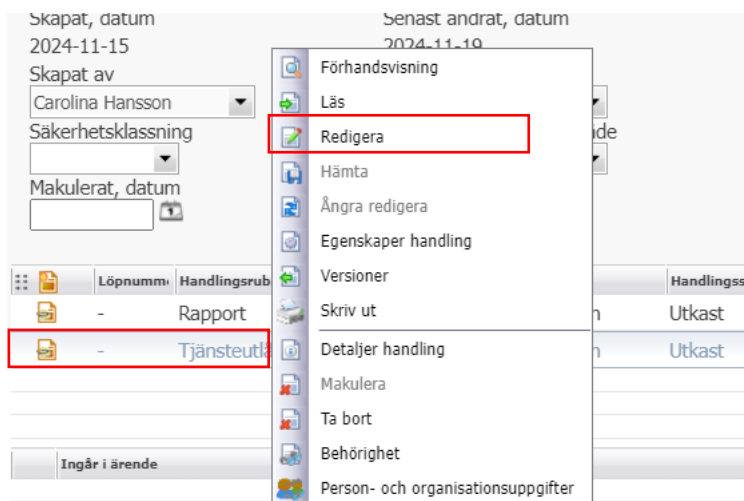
Skapat, datum
2024-11-15
Skapat av
Carolina Hansson
Säkerhetsklassning
Makulerat, datum

Senast ändrat, datum
2024-11-19
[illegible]de

Förhandsvisning
Läs
Redigera
Hämta
Ångra redigera
Egenskaper handling
Versioner
Skriv ut
Detaljer handling
Makulera
Ta bort
Behörighet
Person- och organisationsuppgifter

| Löpnumm | Handlingsrub | | Handlingss |
|---|---|---|---|
| - | Rapport | n | Utkast |
| - | Tjänsteutlå | n | Utkast |

Ingår i ärende